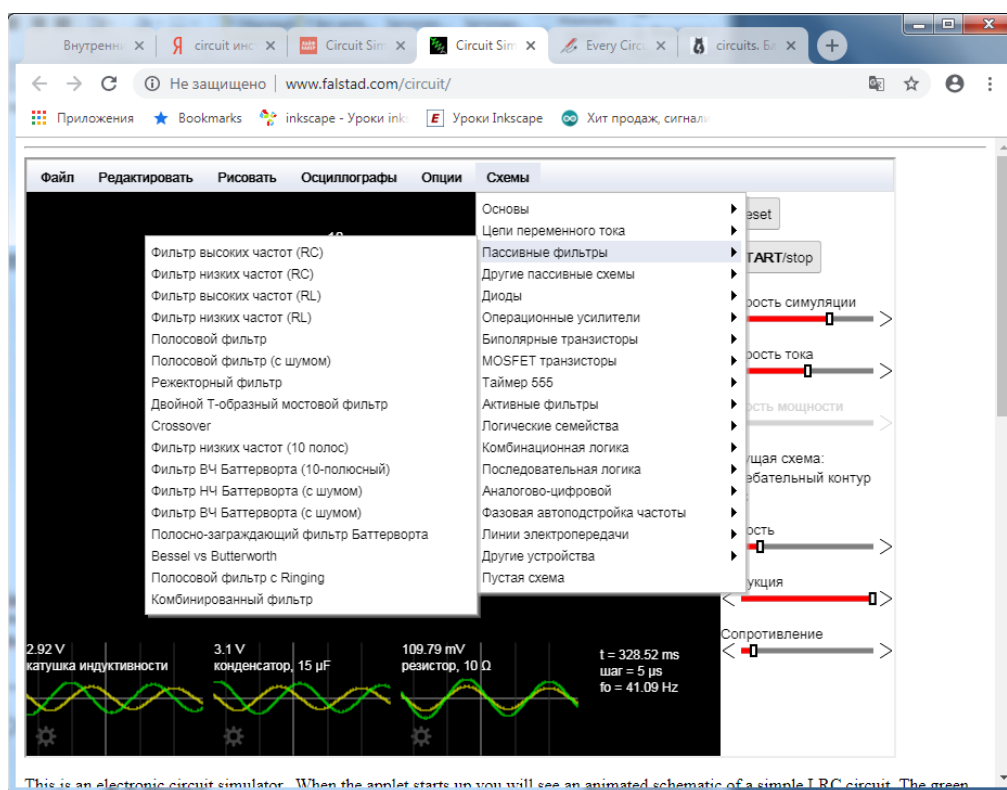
Внутренн ×
circuit инс ×
Circuit Sim ×
Circuit Sim ×
Every Circ ×
circuits. Бл ×

Не защищено | www.falstad.com/circuit/

Приложения  Bookmarks  inkscape - Уроки ink  Уроки Inkscape  Хит продаж, сигнали

Файл  Редактировать  Рисовать  Осциллографы  Опции  Схемы

Основы
Цепи переменного тока
Пассивные фильтры
Другие пассивные схемы
Диоды
Операционные усилители
Биполярные транзисторы
MOSFET транзисторы
Таймер 555
Активные фильтры
Логические семейства
Комбинационная логика
Последовательная логика
Аналогово-цифровой
Фазовая автоподстройка частоты
Линии электропередачи
Другие устройства
Пустая схема

Фильтр высоких частот (RC)
Фильтр низких частот (RC)
Фильтр высоких частот (RL)
Фильтр низких частот (RL)
Полосовой фильтр
Полосовой фильтр (с шумом)
Режекторный фильтр
Двойной Т-образный мостовой фильтр
Crossover
Фильтр низких частот (10 полос)
Фильтр ВЧ Баттерворта (10-полюсный)
Фильтр НЧ Баттерворта (с шумом)
Фильтр ВЧ Баттерворта (с шумом)
Полосно-заграждающий фильтр Баттерворта
Bessel vs Butterworth
Полосовой фильтр с Ringing
Комбинированный фильтр

eset
TART/stop
рость симуляции
рость тока
ость мощности
ущая схема:
ебательный контур
ость
укция
Сопротивление

2.92 V
катушка индуктивности
3.1 V
конденсатор, 15 µF
109.79 mV
резистор, 10 Ω
t = 328.52 ms
шаг = 5 µs
fo = 41.09 Hz

This is an electronic circuit simulator. When the applet starts up you will see an animated schematic of a simple LRC circuit. The green